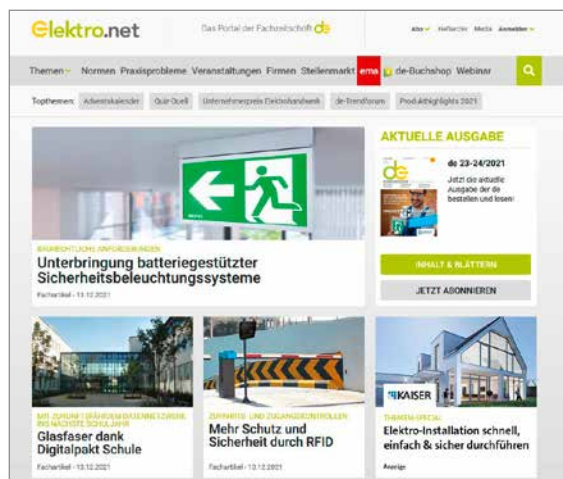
Elektro.net

Das Portal der Fachzeitschrift de

Alle Helfercle Media Anmelden

Themen Normen Praxisprobleme Veranstaltungen Firmen Stellenmarkt ema de-Buchshop Webinar

Topthemen: Adventskalender Quiz-Duell Unternehmerpreis Elektrohandwerk de-Trendforum Produkthighlights 2021

AKTUELLE AUSGABE

de 23-24/2021

Jetzt die aktuelle Ausgabe der de bestellen und lesen!

INHALT & BLÄTTERN

JETZT ABONNIEREN

BAURECHTLICHE ANFORDERUNGEN

Unterbringung batteriegestützter Sicherheitsbeleuchtungssysteme

Fachartikel - 13.12.2021

MIT ZUHAUSE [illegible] INS NÄCHSTE SCHULJAHR

Glasfaser dank Digitalpakt Schule

Fachartikel - 13.12.2021

ZUFAHRTS- UND ZUGANGSKONTROLLEN

Mehr Schutz und Sicherheit durch RFID

Fachartikel - 13.12.2021

KAISER

THEMEN-SPECIAL

Elektro-Installation schnell, einfach & sicher durchführen

Anzeige